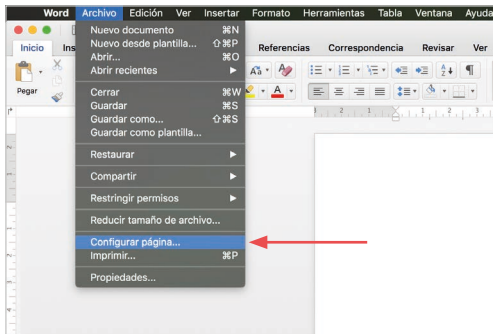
Word Archivo Edición Ver Insertar Formato Herramientas Tabla Ventana Ayuda

Inicio Ins

Pegar

Referencias Correspondencia Revisar Ver

Nuevo documento ⌘N
Nuevo desde plantilla... ⇧⌘P
Abrir... ⌘O
Abrir recientes

Cerrar ⌘W
Guardar ⌘S
Guardar como... ⇧⌘S
Guardar como plantilla...

Restaurar

Compartir

Restringir permisos

Reducir tamaño de archivo...

Configurar página...
Imprimir... ⌘P

Propiedades...